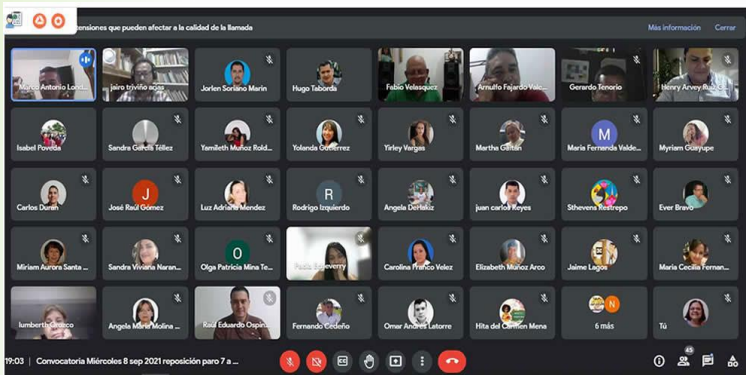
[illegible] extensiones que pueden afectar a la calidad de la llamada

Más información

Cerrar

Marco Antonio Lond...

Jairo triviño rojas

Jorlen Soriano Marin

Hugo Taborda

Fabio Velasquez

Arnulfo Fajardo Valc...

Gerardo Tenorio

Henry Arvey Ruiz C...

Isabel Poveda

Sandra García Téllez

Yamileth Muñoz Rold...

Yolanda Gutierrez

Yirley Vargas

Martha Gaitán

Maria Fernanda Valde...

Myriam Guayupe

Carlos Durán

José Raúl Gómez

Luz Adriana Mendez

Rodrigo Izquierdo

Angela Dentaliz

juan carlos Reyes

Sthevens Restrepo

Ever Bravo

Miriam Aurora Santa ...

Sandra Viviana Naran...

Olga Patricia Mina Te...

Paola Echeverry

Carolina Franco Velez

Elizabeth Muñoz Arco

Jaime Lagos

Maria Cecilia Fernan...

lumberth Orozco

Angela Maria Molina ...

Raul Eduardo Ospina...

Fernando Cedeño

Omar Andres Latorre

Hita del Carmen Mena

6 más

Tú

19:03 | Convocatoria Miércoles 8 sep 2021 reposición paro 7 a ...

45